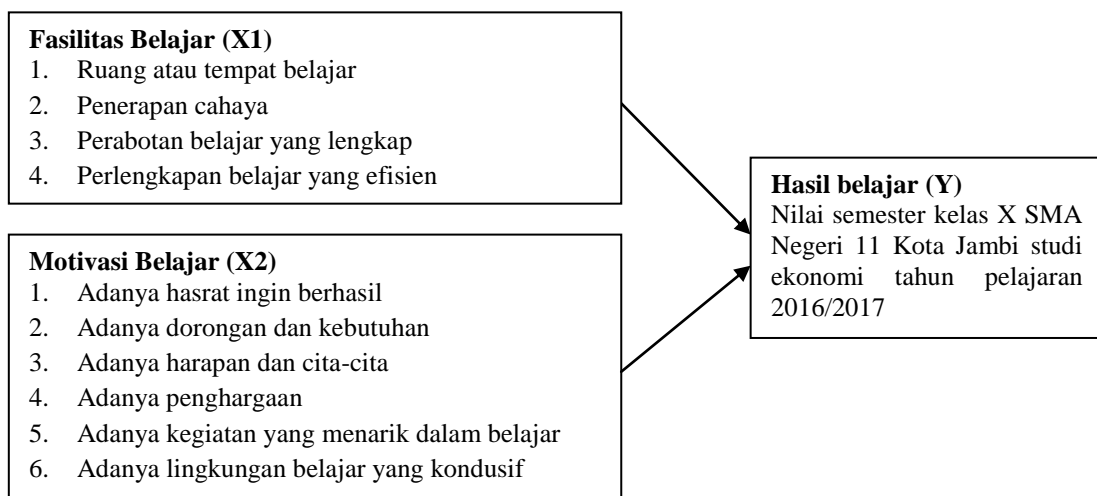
**Fasilitas Belajar (X1)**
1. Ruang atau tempat belajar
2. Penerapan cahaya
3. Perabotan belajar yang lengkap
4. Perlengkapan belajar yang efisien

**Motivasi Belajar (X2)**
1. Adanya hasrat ingin berhasil
2. Adanya dorongan dan kebutuhan
3. Adanya harapan dan cita-cita
4. Adanya penghargaan
5. Adanya kegiatan yang menarik dalam belajar
6. Adanya lingkungan belajar yang kondusif

**Hasil belajar (Y)**
Nilai semester kelas X SMA Negeri 11 Kota Jambi studi ekonomi tahun pelajaran 2016/2017